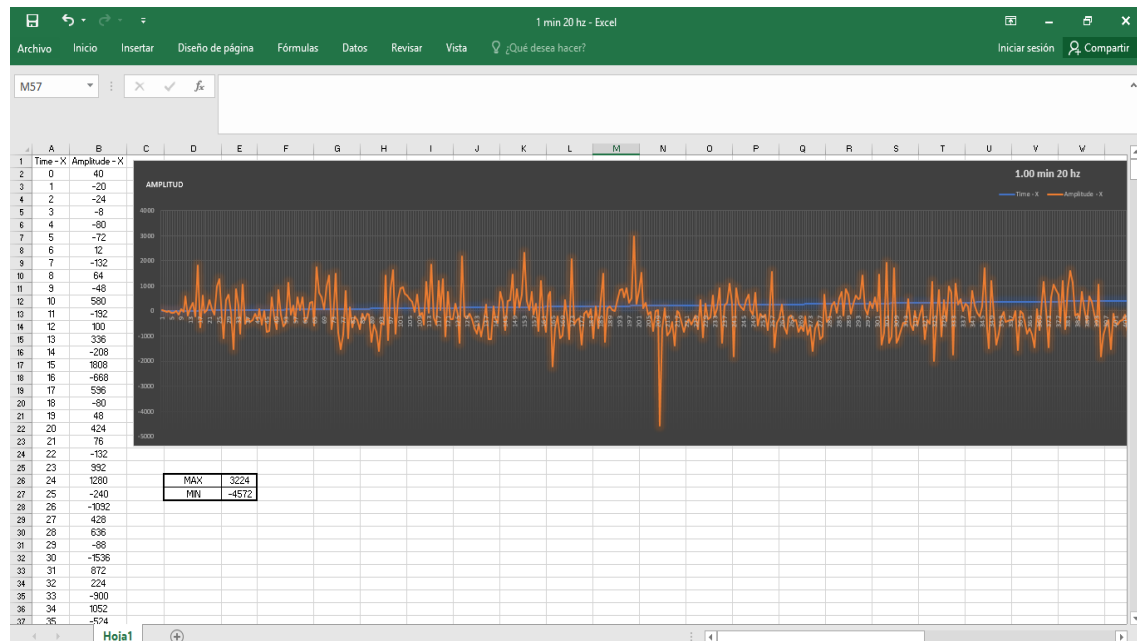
1 min 20 hz - Excel

Archivo Inicio Insertar Diseño de página Fórmulas Datos Revisar Vista ¿Qué desea hacer? Iniciar sesión Compartir

M57

| | A | B |
|---|---|---|
| 1 | Time - X | Amplitude - X |
| 2 | 0 | 40 |
| 3 | 1 | -20 |
| 4 | 2 | -24 |
| 5 | 3 | -8 |
| 6 | 4 | -80 |
| 7 | 5 | -72 |
| 8 | 6 | 12 |
| 9 | 7 | -132 |
| 10 | 8 | 64 |
| 11 | 9 | -48 |
| 12 | 10 | 580 |
| 13 | 11 | -192 |
| 14 | 12 | 100 |
| 15 | 13 | 336 |
| 16 | 14 | -208 |
| 17 | 15 | 1808 |
| 18 | 16 | -668 |
| 19 | 17 | 596 |
| 20 | 18 | -80 |
| 21 | 19 | 48 |
| 22 | 20 | 424 |
| 23 | 21 | 76 |
| 24 | 22 | -132 |
| 25 | 23 | 992 |
| 26 | 24 | 1280 |
| 27 | 25 | -240 |
| 28 | 26 | -1092 |
| 29 | 27 | 428 |
| 30 | 28 | 636 |
| 31 | 29 | -88 |
| 32 | 30 | -1536 |
| 33 | 31 | 872 |
| 34 | 32 | 224 |
| 35 | 33 | -900 |
| 36 | 34 | 1052 |
| 37 | 35 | -524 |

AMPLITUD
1.00 min 20 hz
Time - X Amplitude - X
4000 3000 2000 1000 0 -1000 -2000 -3000 -4000 -5000

| MAX | 3224 |
|---|---|
| MIN | -4572 |

Hoja1